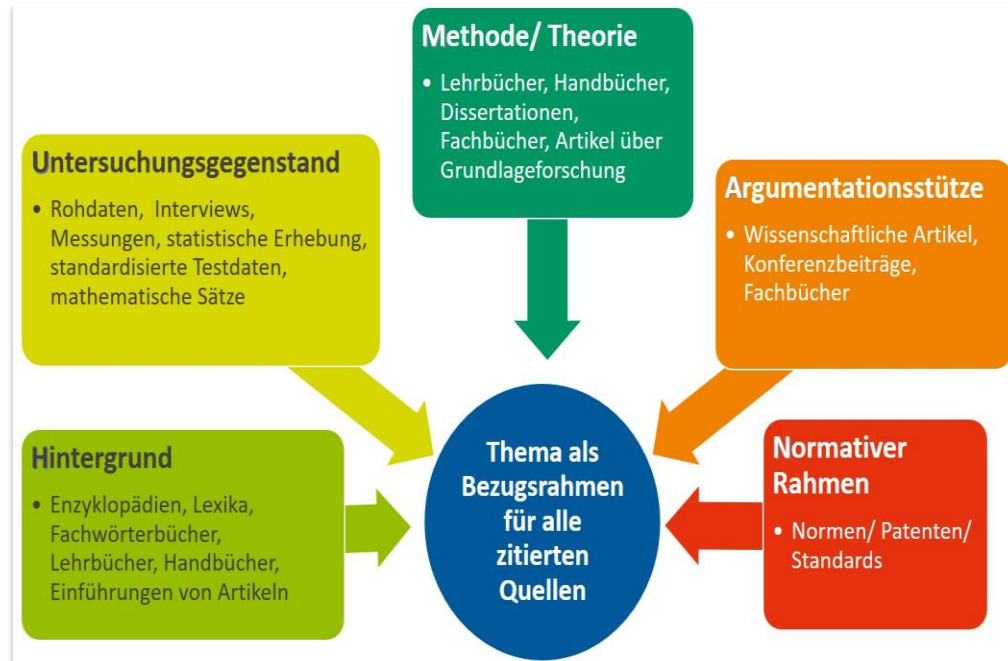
Methode/ Theorie

• Lehrbücher, Handbücher, Dissertationen, Fachbücher, Artikel über Grundlageforschung

Untersuchungsgegenstand

• Rohdaten, Interviews, Messungen, statistische Erhebung, standardisierte Testdaten, mathematische Sätze

Argumentationsstütze

• Wissenschaftliche Artikel, Konferenzbeiträge, Fachbücher

Hintergrund

• Enzyklopädien, Lexika, Fachwörterbücher, Lehrbücher, Handbücher, Einführungen von Artikeln

Thema als Bezugsrahmen für alle zitierten Quellen

Normativer Rahmen

• Normen/ Patenten/ Standards